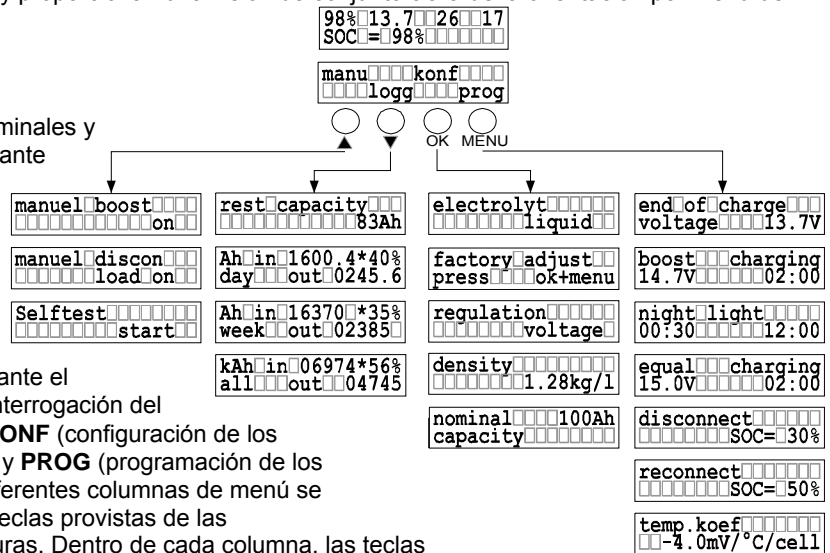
98% 13.7 26 17
SOC = 98%

manu konf
logg prog

minales y
ante

OK MENU

manuel boost
on

manuel discon
load on

Selftest
start

rest capacity
83Ah

Ah in 1600.4*40%
day out 0245.6

Ah in 16370 *35%
week out 02385

kAh in 06974*56%
all out 04745

electrolyt
liquid

factory adjust
press ok+menu

regulation
voltage

density
1.28kg/l

nominal 100Ah
capacity

end of charge
voltage 13.7V

boost charging
14.7V 02:00

night light
00:30 12:00

equal charging
15.0V 02:00

disconnect
SOC= 30%

reconnect
SOC= 50%

temp.koef
-4.0mV/°C/cell

ante el
nterrogación del
**ONF** (configuración de los
y **PROG** (programación de los
iferentes columnas de menú se
teclas provistas de las
uras. Dentro de cada columna, las teclas